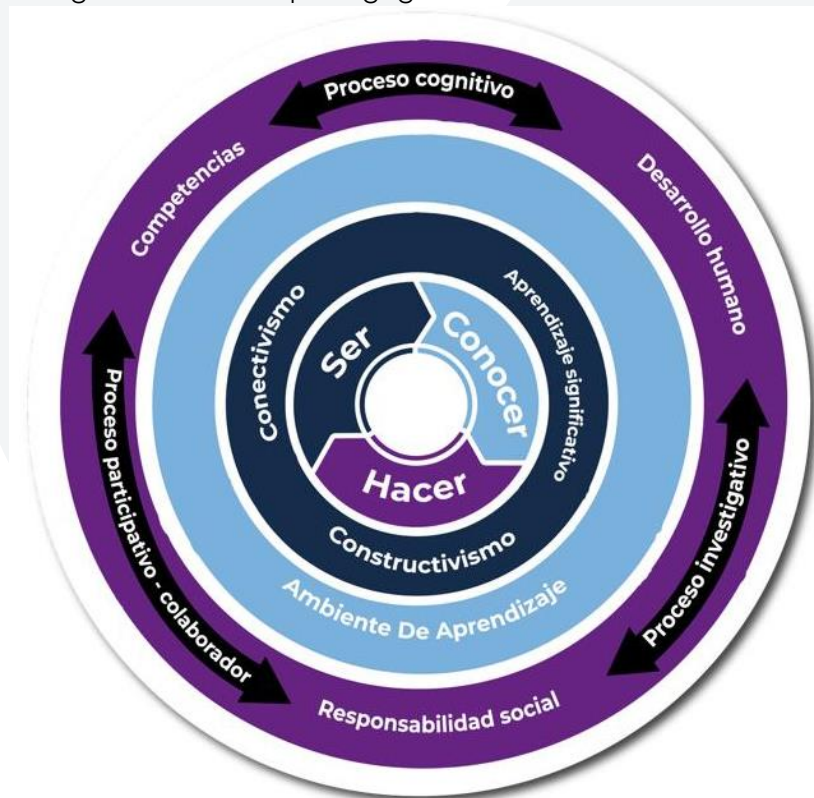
Proceso cognitivo

Competencias

Desarrollo humano

Proceso participativo - colaborador

Proceso investigativo

Responsabilidad social

Ambiente De Aprendizaje

Conectivismo

Aprendizaje significativo

Constructivismo

Ser

Conocer

Hacer